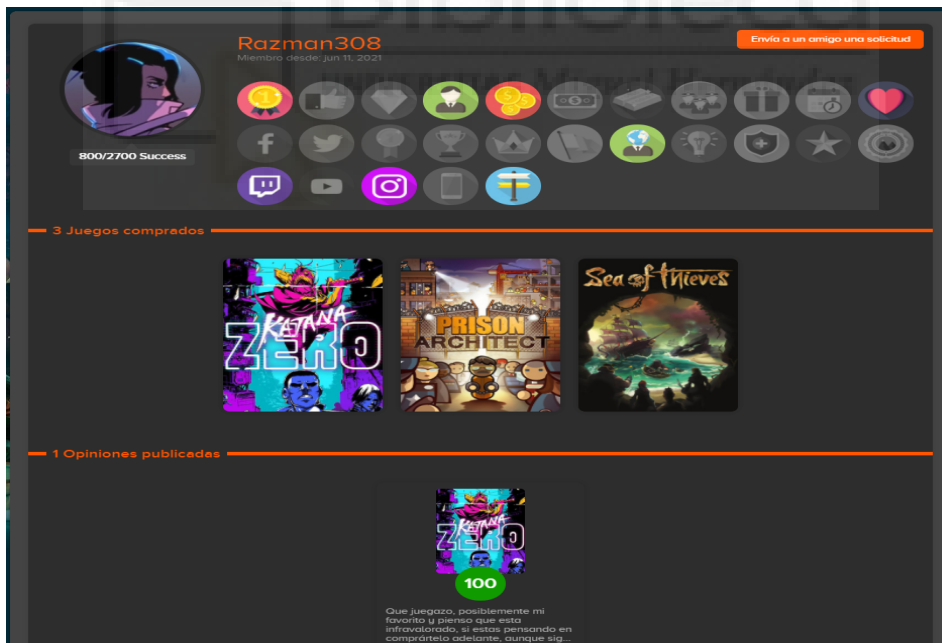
Razman308

Miembro desde: jun 11, 2021

Envía a un amigo una solicitud

800/2700 Success

3 Juegos comprados

KATANA ZERO

PRISON ARCHITECT

Sea of Thieves

1 Opiniones publicadas

KATANA ZERO

100

Que juegazo, posiblemente mi favorito y pienso que esta infravalorado, si estas pensando en comprártelo adelante, aunque sig...